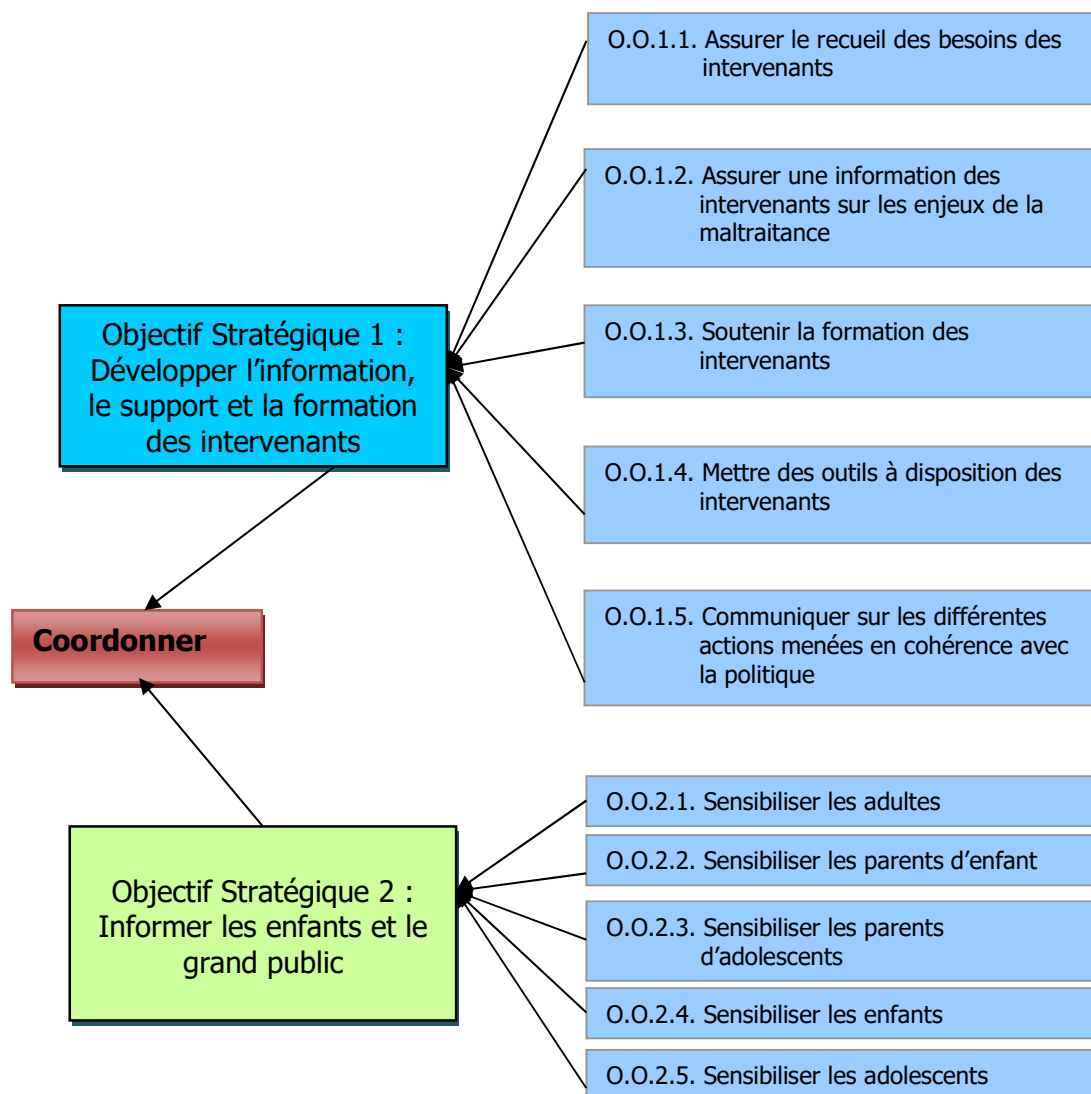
Objectif Stratégique 1 : Développer l'information, le support et la formation des intervenants

O.O.1.1. Assurer le recueil des besoins des intervenants

O.O.1.2. Assurer une information des intervenants sur les enjeux de la maltraitance

O.O.1.3. Soutenir la formation des intervenants

O.O.1.4. Mettre des outils à disposition des intervenants

O.O.1.5. Communiquer sur les différentes actions menées en cohérence avec la politique

Coordonner

Objectif Stratégique 2 : Informer les enfants et le grand public

O.O.2.1. Sensibiliser les adultes

O.O.2.2. Sensibiliser les parents d'enfant

O.O.2.3. Sensibiliser les parents d'adolescents

O.O.2.4. Sensibiliser les enfants

O.O.2.5. Sensibiliser les adolescents